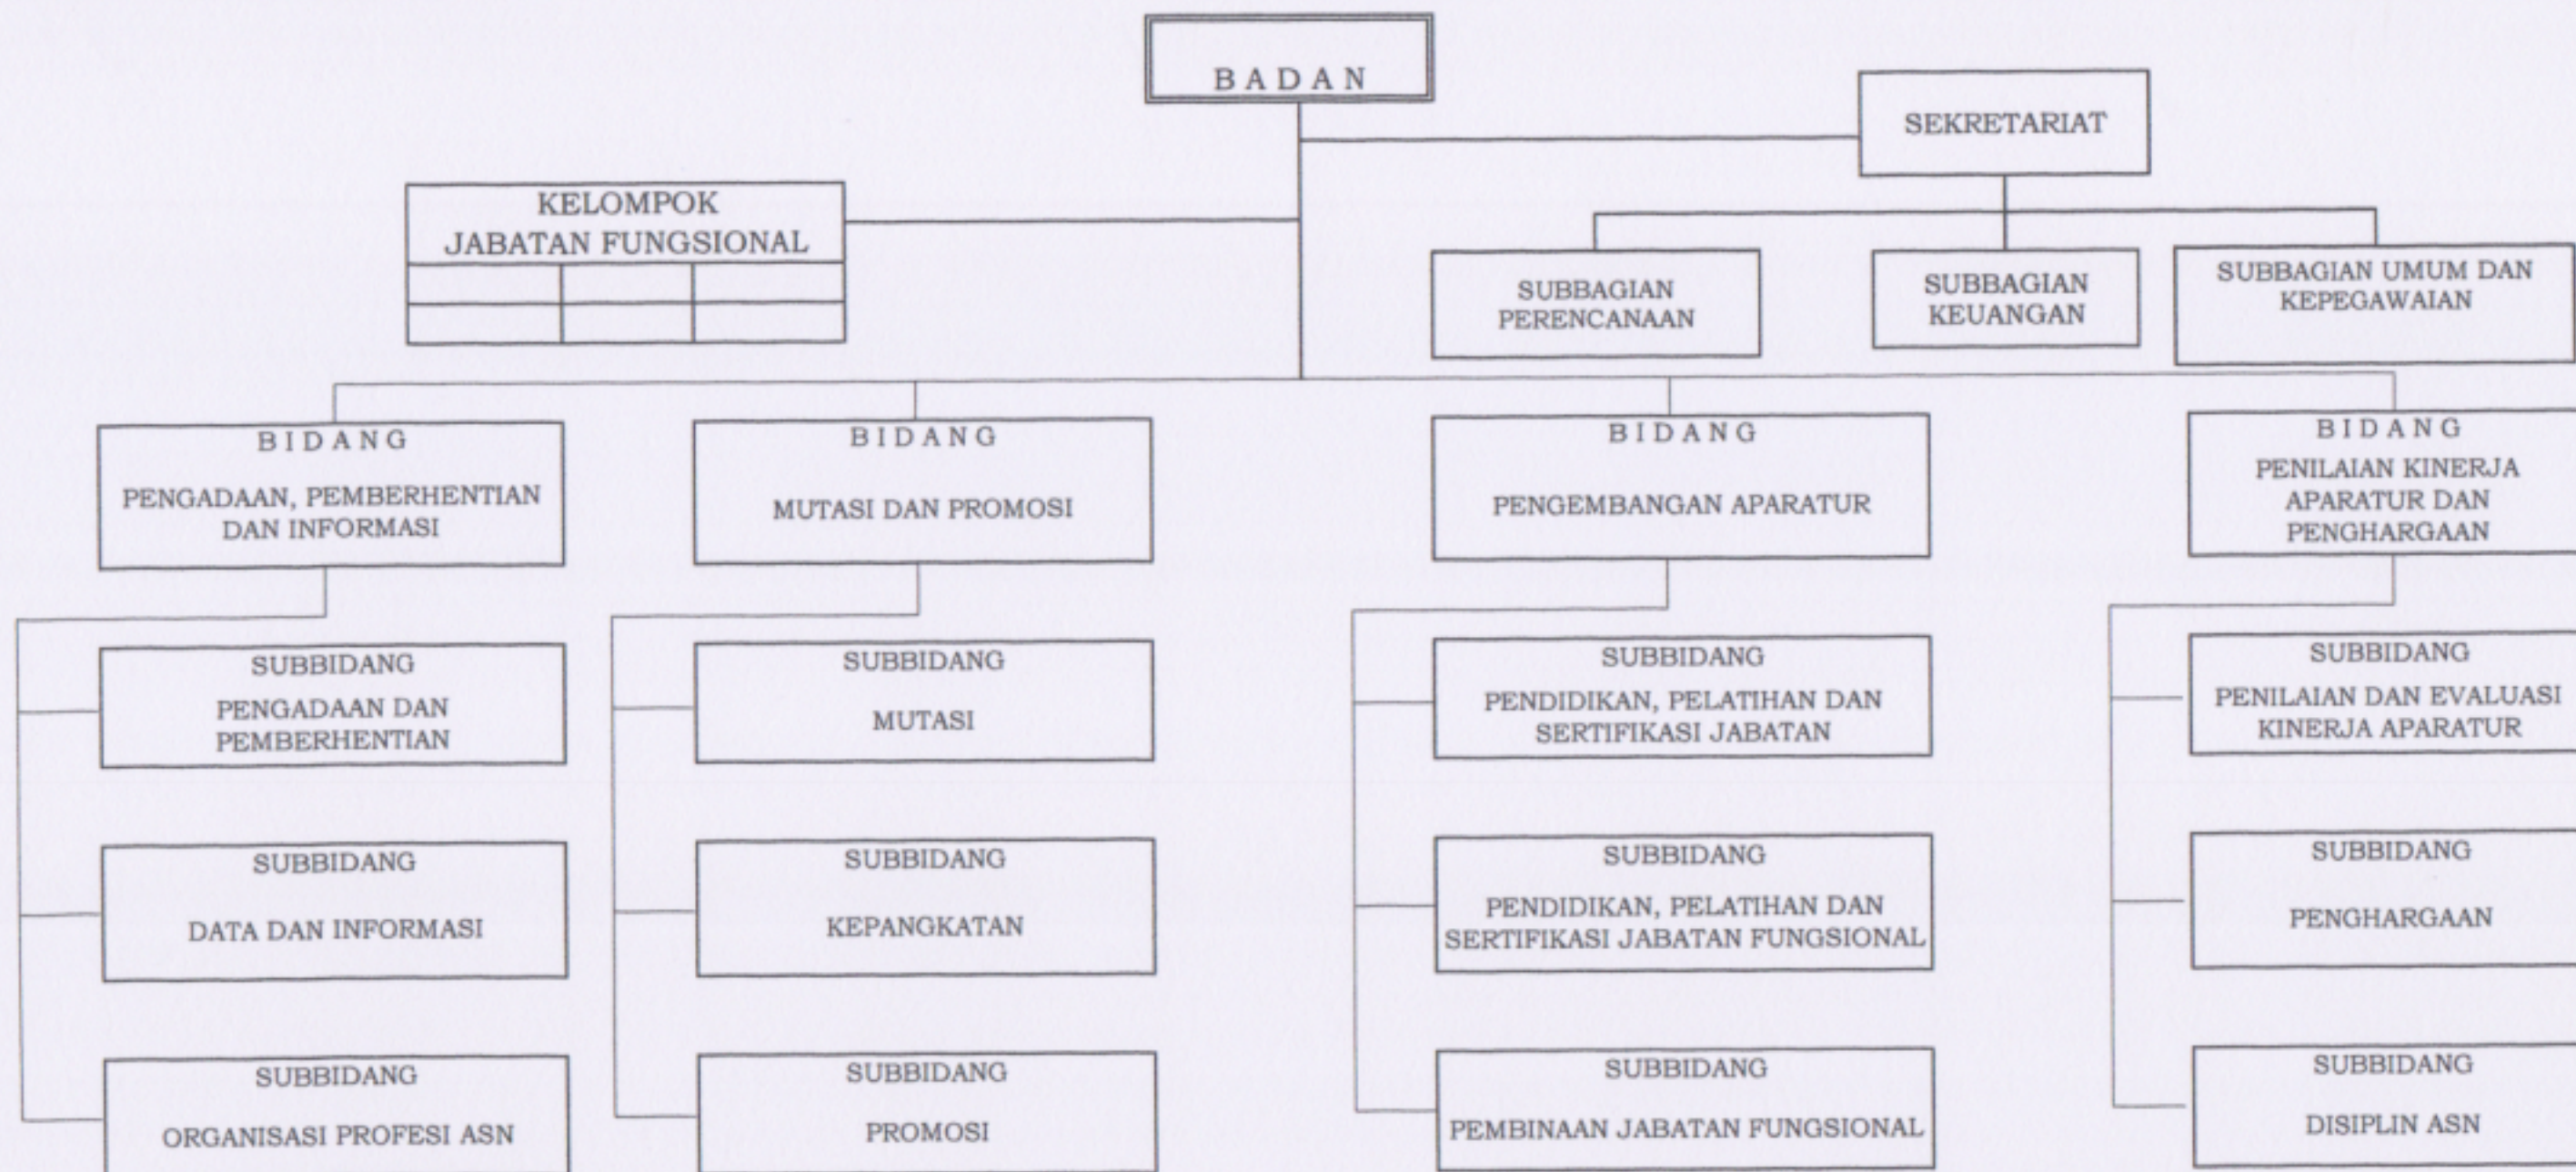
B A D A N

SEKRETARIAT

KELOMPOK JABATAN FUNGSIONAL

SUBBAGIAN PERENCANAAN

SUBBAGIAN KEUANGAN

SUBBAGIAN UMUM DAN KEPEGAWAIAN

B I D A N G
PENGADAAN, PEMBERHENTIAN DAN INFORMASI

SUBBIDANG
PENGADAAN DAN PEMBERHENTIAN

SUBBIDANG
DATA DAN INFORMASI

SUBBIDANG
ORGANISASI PROFESI ASN

B I D A N G
MUTASI DAN PROMOSI

SUBBIDANG
MUTASI

SUBBIDANG
KEPANGKATAN

SUBBIDANG
PROMOSI

B I D A N G
PENGEMBANGAN APARATUR

SUBBIDANG
PENDIDIKAN, PELATIHAN DAN SERTIFIKASI JABATAN

SUBBIDANG
PENDIDIKAN, PELATIHAN DAN SERTIFIKASI JABATAN FUNGSIONAL

SUBBIDANG
PEMBINAAN JABATAN FUNGSIONAL

B I D A N G
PENILAIAN KINERJA APARATUR DAN PENGHARGAAN

SUBBIDANG
PENILAIAN DAN EVALUASI KINERJA APARATUR

SUBBIDANG
PENGHARGAAN

SUBBIDANG
DISIPLIN ASN